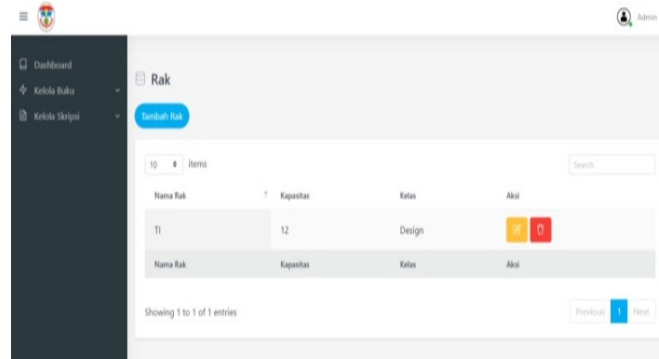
Admin

Dashboard
Kelola Buku
Kelola Skripsi

Rak

Tambah Rak

10 items

Search

| Nama Rak | Kapasitas | Kelas | Aksi |
|---|---|---|---|
| TI | 12 | Design | |
| Nama Rak | Kapasitas | Kelas | Aksi |

Showing 1 to 1 of 1 entries

Previous 1 Next